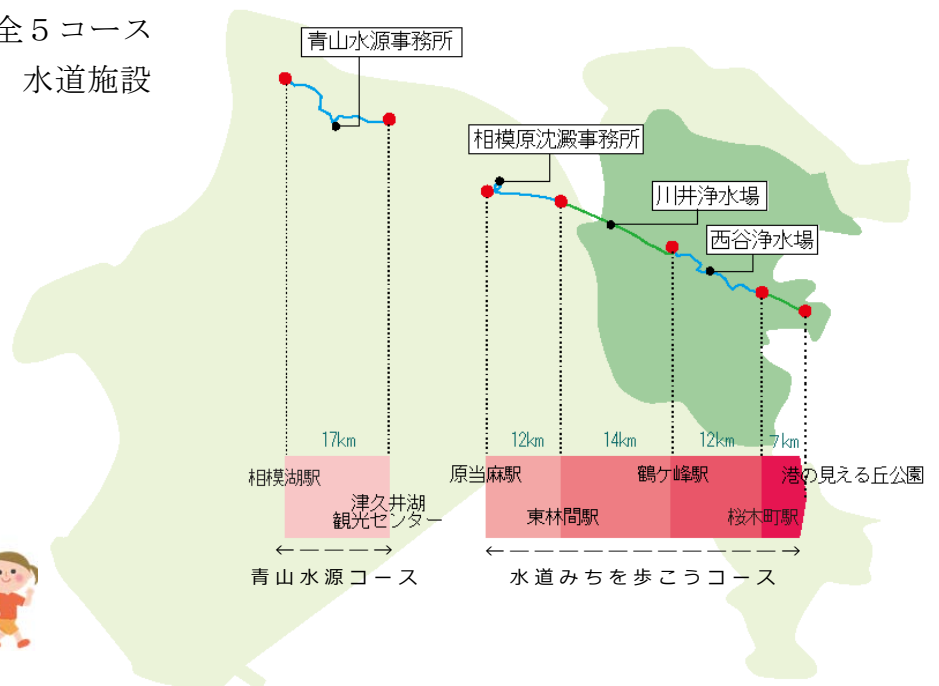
全５コース
水道施設

青山水源事務所

相模原沈澱事務所

川井浄水場

西谷浄水場

17km
相模湖駅
津久井湖
観光センター
←ーーーー→
青山水源コース

12km
14km
12km
7km
原当麻駅
鶴ケ峰駅
港の見える丘公園
東林間駅
桜木町駅
←ーーーーーーーーーーー→
水道みちを歩こうコース